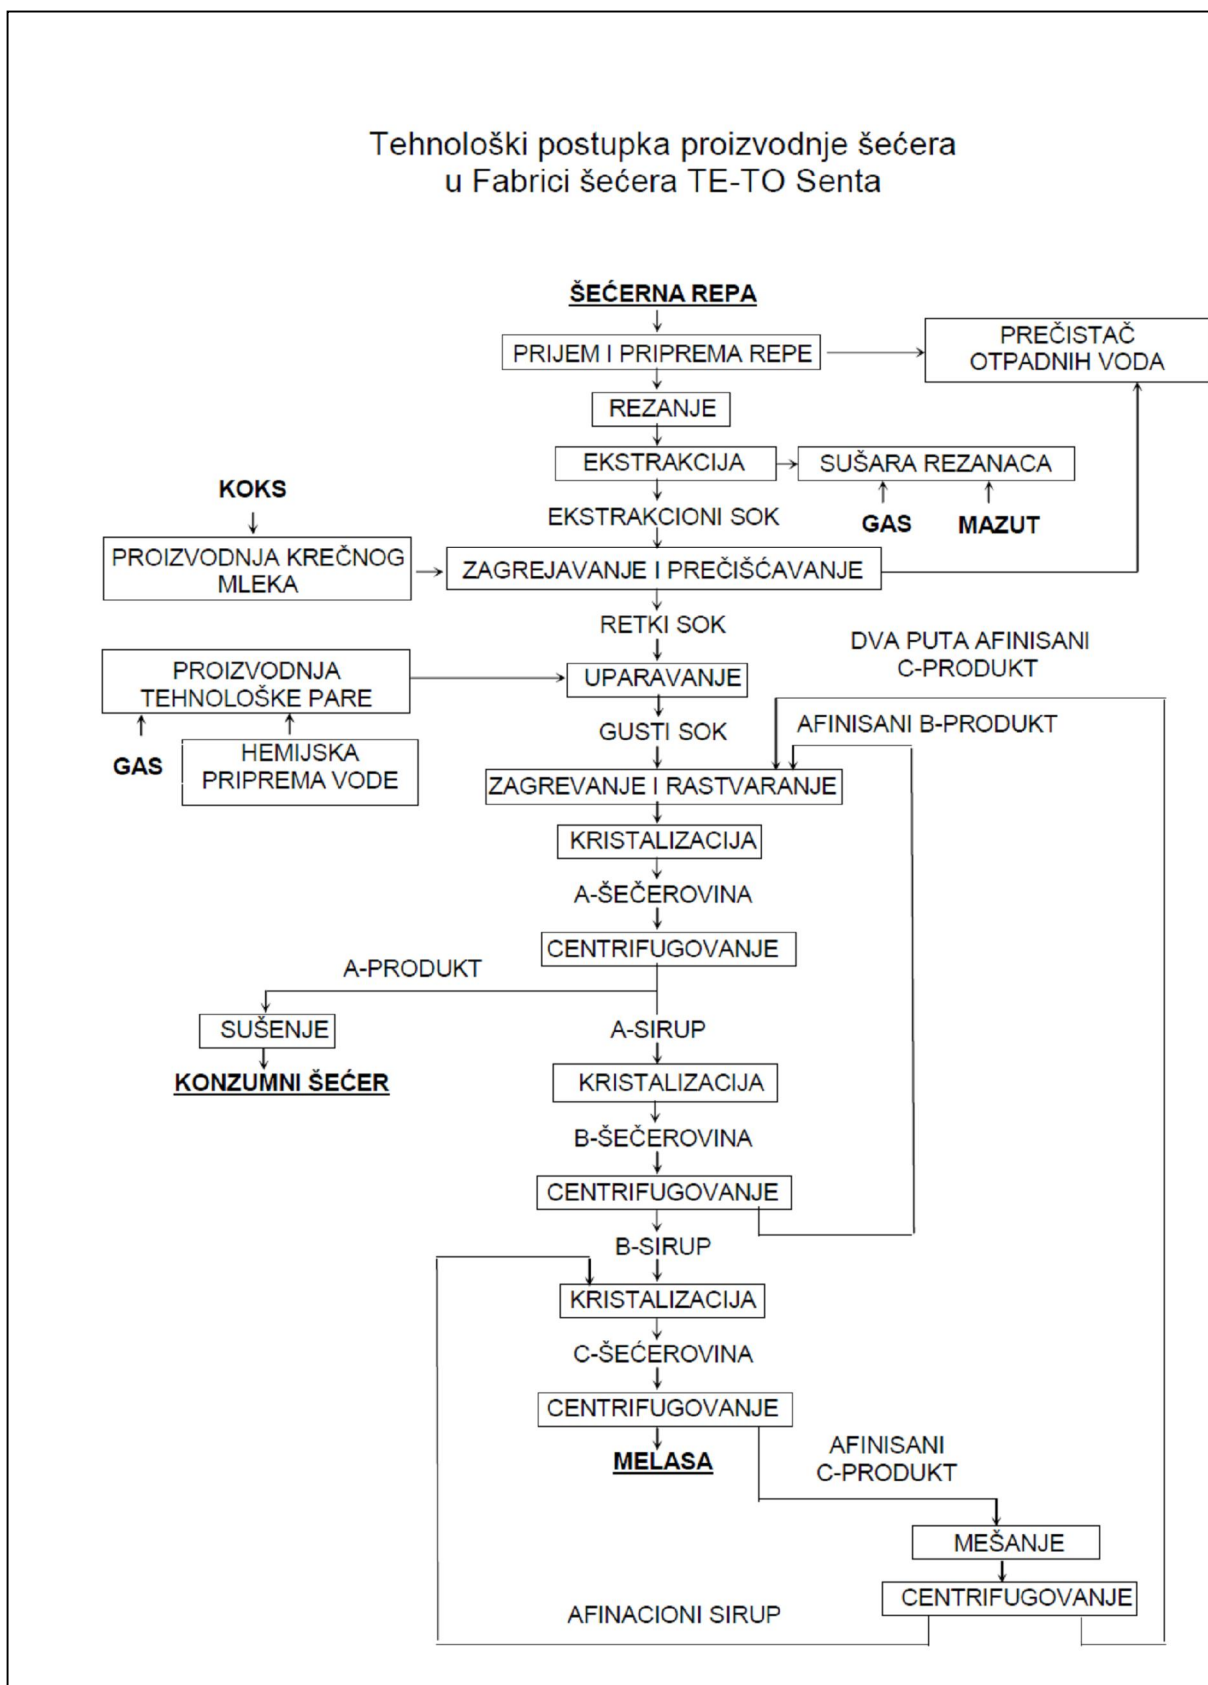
Tehnološki postupka proizvodnje šećera
u Fabrici šećera TE-TO Senta

**ŠEĆERNA REPA**

PRIJEM I PRIPREMA REPE

PREČISTAČ OTPADNIH VODA

REZANJE

EKSTRAKCIJA

SUŠARA REZANACA

GAS

MAZUT

KOKS

EKSTRAKCIONI SOK

PROIZVODNJA KREČNOG MLEKA

ZAGREJAVANJE I PREČIŠĆAVANJE

RETKI SOK

DVA PUTA AFINISANI C-PRODUKT

PROIZVODNJA TEHNOLOŠKE PARE

UPARAVANJE

GAS

HEMIJSKA PRIPREMA VODE

GUSTI SOK

AFINISANI B-PRODUKT

ZAGREVANJE I RASTVARANJE

KRISTALIZACIJA

A-ŠEĆEROVINA

CENTRIFUGOVANJE

A-PRODUKT

SUŠENJE

**KONZUMNI ŠEĆER**

A-SIRUP

KRISTALIZACIJA

B-ŠEĆEROVINA

CENTRIFUGOVANJE

B-SIRUP

KRISTALIZACIJA

C-ŠEĆEROVINA

CENTRIFUGOVANJE

**MELASA**

AFINISANI C-PRODUKT

MEŠANJE

CENTRIFUGOVANJE

AFINACIONI SIRUP